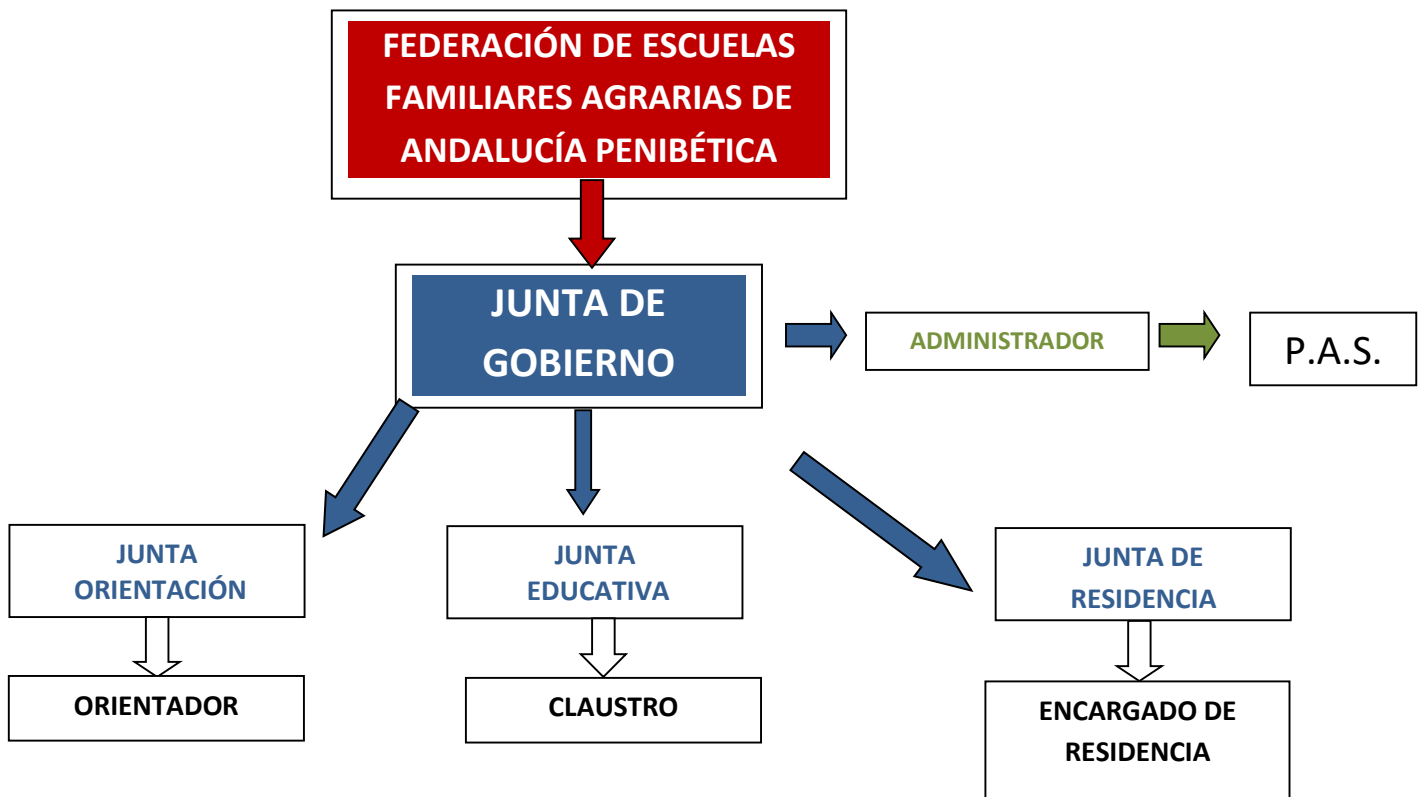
FEDERACIÓN DE ESCUELAS FAMILIARES AGRARIAS DE ANDALUCÍA PENIBÉTICA

JUNTA DE GOBIERNO

ADMINISTRADOR

P.A.S.

JUNTA ORIENTACIÓN

ORIENTADOR

JUNTA EDUCATIVA

CLAUSTRO

JUNTA DE RESIDENCIA

ENCARGADO DE RESIDENCIA